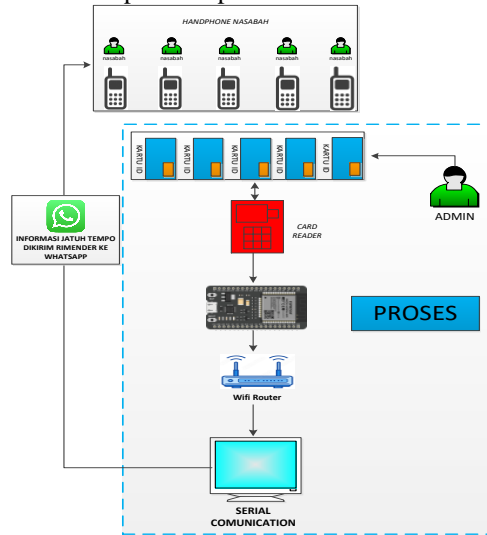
HANDPHONE NASABAH

nasabah
nasabah
nasabah
nasabah
nasabah

KARTU ID
KARTU ID
KARTU ID
KARTU ID
KARTU ID

ADMIN

CARD READER

INFORMASI JATUH TEMPO DIKIRIM RIMENDER KE WHATSAPP

PROSES

Wifi Router

SERIAL COMUNICATION